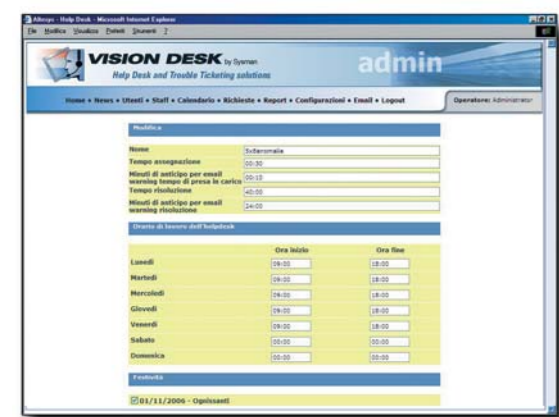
Altuspo - Help Desk - Microsoft Internet Explorer
File Modifica Visualizza Preferiti Strumenti ?

VISION DESK by Sysman
Help Desk and Trouble Ticketing solutions
admin

Home • News • Utenti • Staff • Calendario • Richieste • Report • Configurazioni • Email • Logout
Operatore: Administrator

Modifica

| | |
|---|---|
| Nome | Sviteromalie |
| Tempo assegnazione | 00:30 |
| Minuti di anticipo per email warning tempo di presa in carico | 00:10 |
| Tempo risoluzione | 40:00 |
| Minuti di anticipo per email warning risoluzione | 24:00 |

Orario di lavoro dell'helpdesk

| | Ora inizio | Ora fine |
|---|---|---|
| Lunedì | 09:00 | 18:00 |
| Martedì | 09:00 | 18:00 |
| Mercoledì | 09:00 | 18:00 |
| Giovedì | 09:00 | 18:00 |
| Venerdì | 09:00 | 18:00 |
| Sabato | 00:00 | 00:00 |
| Domenica | 00:00 | 00:00 |

Festività

01/11/2006 - Ognissanti